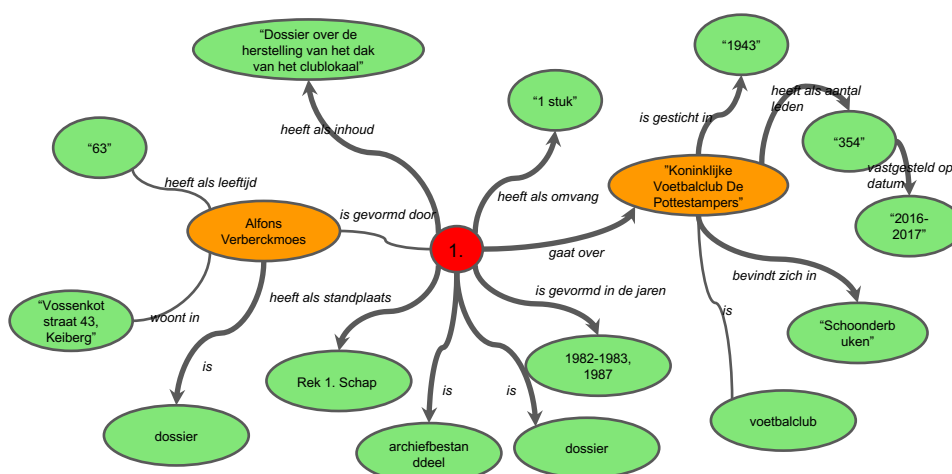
"Dossier over de herstelling van het dak van het clublokaal"

heeft als inhoud

"63"

heeft als leeftijd

Alfons Verberckmoes

is gevormd door

1.

"1 stuk"

heeft als omvang

"1943"

is gesticht in

heeft als aantal leden

"354"

vastgesteld op datum

"2016-2017"

"Koninklijke Voetbalclub De Pottestampers"

gaat over

bevindt zich in

"Schoonderbuken"

is

voetbalclub

is gevormd in de jaren

1982-1983, 1987

"Vossenkot straat 43, Keiberg"

woont in

heeft als standplaats

is

dossier

Rek 1. Schap

is

archiefbestanddeel

is

dossier